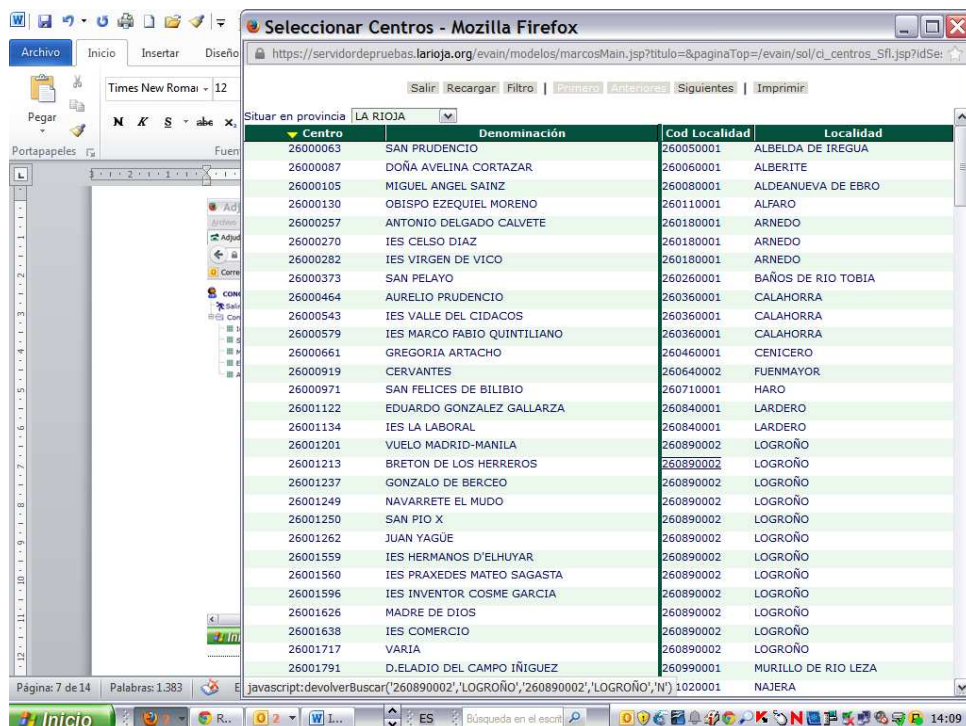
Seleccionar Centros - Mozilla Firefox

https://servidordepruebas.larioja.org/evain/modelos/marcosMain.jsp?titulo=&paginaTop=/evain/sol/ci_centros_Sfl.jsp?idSe:

Salir Recargar Filtro | Primero Anteriores Siguientes | Imprimir

Situar en provincia LA RIOJA

| Centro | Denominación | Cod Localidad | Localidad |
|---|---|---|---|
| 26000063 | SAN PRUDENCIO | 260050001 | ALBELDA DE IREGUA |
| 26000087 | DOÑA AVELINA CORTAZAR | 260060001 | ALBERITE |
| 26000105 | MIGUEL ANGEL SAINZ | 260080001 | ALDEANUEVA DE EBRO |
| 26000130 | OBISPO EZEQUIEL MORENO | 260110001 | ALFARO |
| 26000257 | ANTONIO DELGADO CALVETE | 260180001 | ARNEDO |
| 26000270 | IES CELSO DIAZ | 260180001 | ARNEDO |
| 26000282 | IES VIRGEN DE VICO | 260180001 | ARNEDO |
| 26000373 | SAN PELAYO | 260260001 | BAÑOS DE RIO TOBIA |
| 26000464 | AURELIO PRUDENCIO | 260360001 | CALAHORRA |
| 26000543 | IES VALLE DEL CIDACOS | 260360001 | CALAHORRA |
| 26000579 | IES MARCO FABIO QUINTILIANO | 260360001 | CALAHORRA |
| 26000661 | GREGORIA ARTACHO | 260460001 | CENICERO |
| 26000919 | CERVANTES | 260640002 | FUENMAYOR |
| 26000971 | SAN FELICES DE BILIBIO | 260710001 | HARO |
| 26001122 | EDUARDO GONZALEZ GALLARZA | 260840001 | LARDERO |
| 26001134 | IES LA LABORAL | 260840001 | LARDERO |
| 26001201 | VUELO MADRID-MANILA | 260890002 | LOGROÑO |
| 26001213 | BRETON DE LOS HERREROS | 260890002 | LOGROÑO |
| 26001237 | GONZALO DE BERCEO | 260890002 | LOGROÑO |
| 26001249 | NAVARRETE EL MUDO | 260890002 | LOGROÑO |
| 26001250 | SAN PIO X | 260890002 | LOGROÑO |
| 26001262 | JUAN YAGÜE | 260890002 | LOGROÑO |
| 26001559 | IES HERMANOS D'ELHUYAR | 260890002 | LOGROÑO |
| 26001560 | IES PRAXEDES MATEO SAGASTA | 260890002 | LOGROÑO |
| 26001596 | IES INVENTOR COSME GARCIA | 260890002 | LOGROÑO |
| 26001626 | MADRE DE DIOS | 260890002 | LOGROÑO |
| 26001638 | IES COMERCIO | 260890002 | LOGROÑO |
| 26001717 | VARIA | 260890002 | LOGROÑO |
| 26001791 | D.ELADIO DEL CAMPO IÑIGUEZ | 260990001 | MURILLO DE RIO LEZA |
| | | 1020001 | NAJERA |

javascript:devolverBuscar('260890002','LOGROÑO','260890002','LOGROÑO','N')

Archivo Inicio Insertar Diseño
Times New Roman 12
Pegar
N K S abe
Portapapeles Fuen
Página: 7 de 14 Palabras: 1.383
Inicio ES Búsqueda en el escrit 14:09